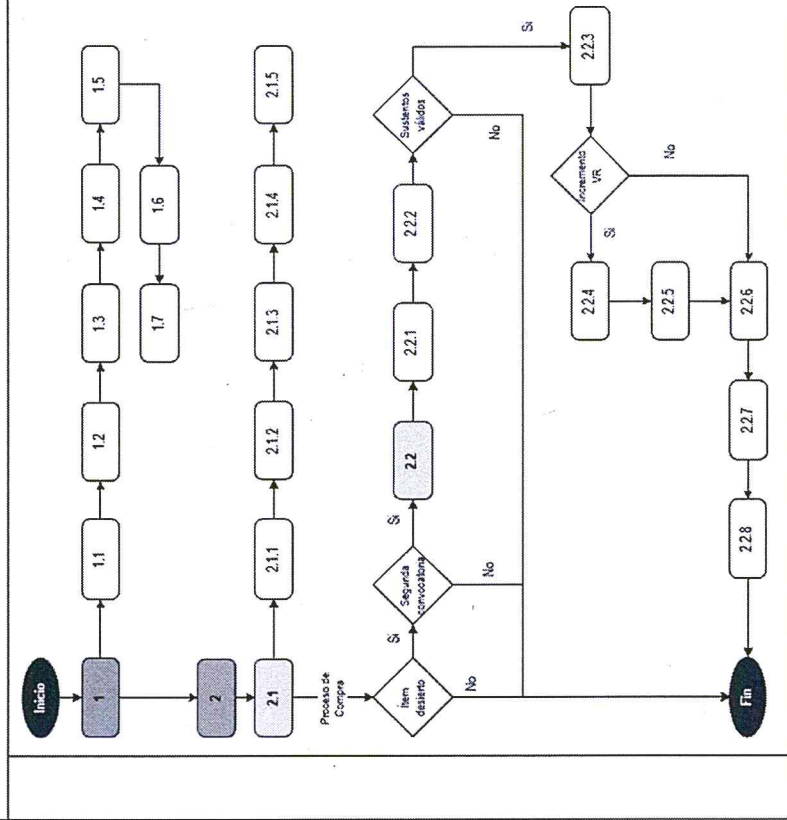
Inicio

1

1.1

1.2

1.3

1.4

1.5

1.6

1.7

2

2.1

2.1.1

2.1.2

2.1.3

2.1.4

2.1.5

Proceso de Compra

Item desierto

Si

No

Segunda convocatoria

Si

No

2.2

2.2.1

2.2.2

Sustentos válidos

Si

No

2.2.3

Incremento VR

Si

No

2.2.4

2.2.5

2.2.6

2.2.7

2.2.8

Fin